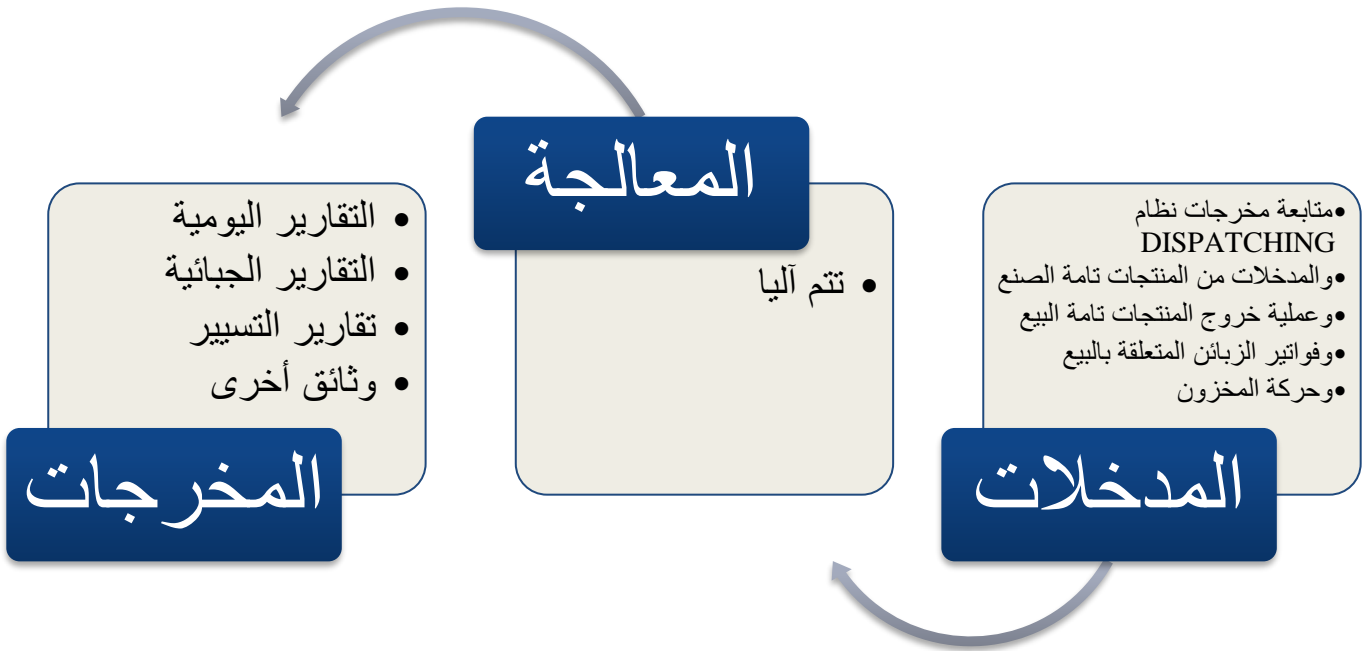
المدخلات

• متابعة مخرجات نظام DISPATCHING
• والمدخلات من المنتجات تامة الصنع
• وعملية خروج المنتجات تامة البيع
• وفواتير الزبائن المتعلقة بالبيع
• وحركة المخزون

المعالجة

• تتم آليا

المخرجات

• التقارير اليومية
• التقارير الجبائية
• تقارير التسيير
• وثائق أخرى